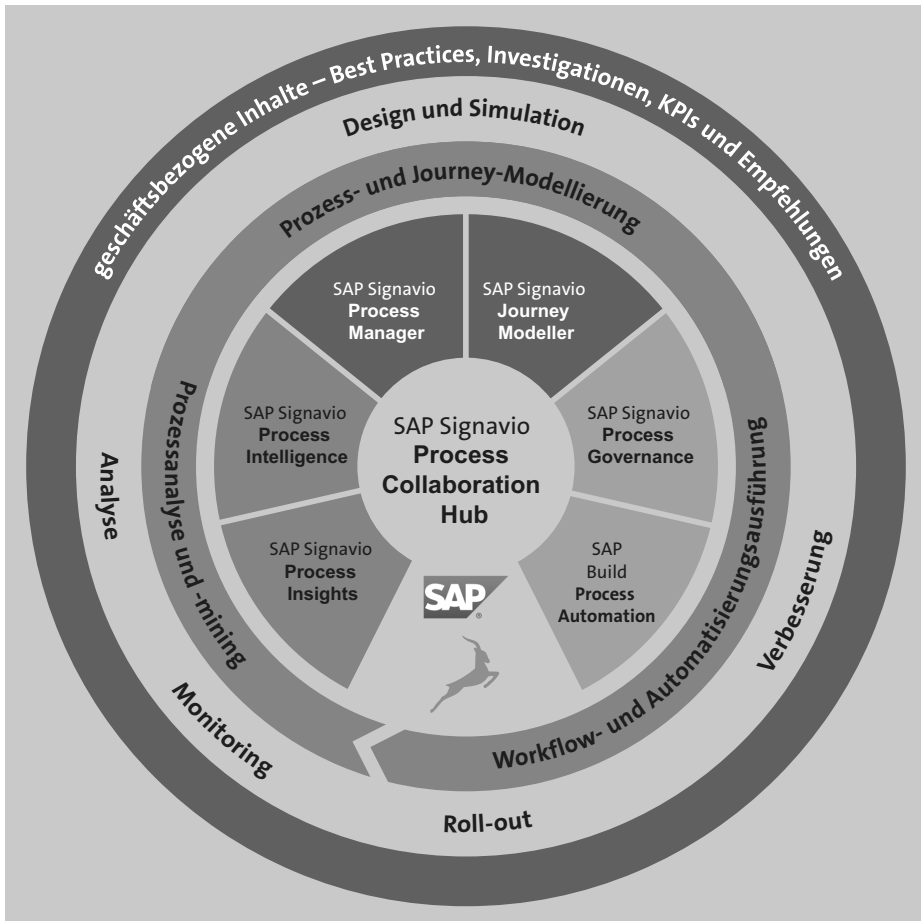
geschäftsbezogene Inhalte – Best Practices, Investigationen, KPIs und Empfehlungen

Design und Simulation

Prozess- und Journey-Modellierung

SAP Signavio Process Manager

SAP Signavio Journey Modeller

SAP Signavio Process Intelligence

SAP Signavio Process Collaboration Hub

SAP Signavio Process Governance

SAP Signavio Process Insights

SAP

SAP Build Process Automation

Prozessanalyse und -mining

Workflow- und Automatisierungsausführung

Analyse

Verbesserung

Monitoring

Roll-out